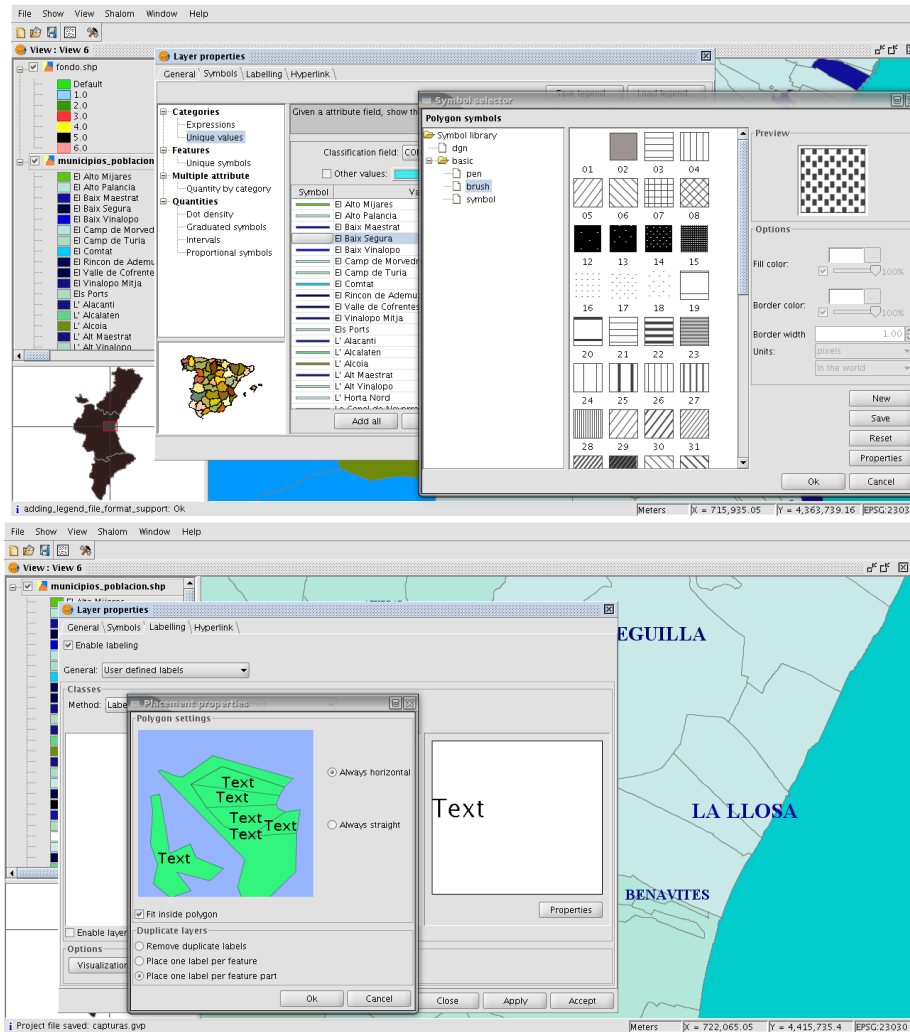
File Show View Shalom Window Help

View : View 6

fondo.shp
Default
1.0
2.0
3.0
4.0
5.0
6.0
municipios_poblacion
El Alto Mijares
El Alto Palancia
El Baix Maestrat
El Baix Segura
El Baix Vinalopo
El Camp de Morved
El Camp de Turia
El Comtat
El Rincon de Ademu
El Valle de Cofrente
El Vinalopo Mitja
Els Ports
L' Alacanti
L' Alcalaten
L' Alcoia
L' Alt Maestrat
L' Alt Vinalopo

Layer properties
General Symbols Labelling Hyperlink
Save legend Load legend
Categories
Expressions
Unique values
Features
Unique symbols
Multiple attribute
Quantity by category
Quantities
Dot density
Graduated symbols
Intervals
Proportional symbols
Given a attribute field, show th
Classification field: COM
Other values:
| Symbol | Va |
|---|---|
| | El Alto Mijares |
| | El Alto Palancia |
| | El Baix Maestrat |
| | El Baix Segura |
| | El Baix Vinalopo |
| | El Camp de Morvedr |
| | El Camp de Turia |
| | El Comtat |
| | El Rincon de Ademu |
| | El Valle de Cofrentes |
| | El Vinalopo Mitja |
| | Els Ports |
| | L' Alacanti |
| | L' Alcalaten |
| | L' Alcoia |
| | L' Alt Maestrat |
| | L' Alt Vinalopo |
| | L' Horta Nord |
| | La Canal de Navarrés |
Add all

Symbol selector
Polygon symbols
Symbol library
dgn
basic
pen
brush
symbol
01 02 03 04
05 06 07 08
12 13 14 15
16 17 18 19
20 21 22 23
24 25 26 27
28 29 30 31
Preview
Options
Fill color:
100%
Border color:
100%
Border width 1.00
Units: pixels
In the world
New
Save
Reset
Properties
Ok
Cancel

i adding_legend_file_format_support: Ok
Meters X = 715,935.05 Y = 4,363,739.16 EPSG:2303

File Show View Shalom Window Help

View : View 6

municipios_poblacion.shp
El Alto Mijares

Layer properties
General Symbols Labelling Hyperlink
Enable labeling
General: User defined labels
Classes
Method: Labe
Placement properties
Polygon settings
Text
Text
Text
Text
Text
Text
Always horizontal
Always straight
Fit inside polygon
Duplicate layers
Remove duplicate labels
Place one label per feature
Place one label per feature part
Ok
Cancel
Text
Properties
Enable layer
Options
Visualization
Close
Apply
Accept

EGUILLA
LA LLOSA
BENAVITES

i Project file saved: capturas.gvp
Meters X = 722,065.05 Y = 4,415,735.4 EPSG:23030